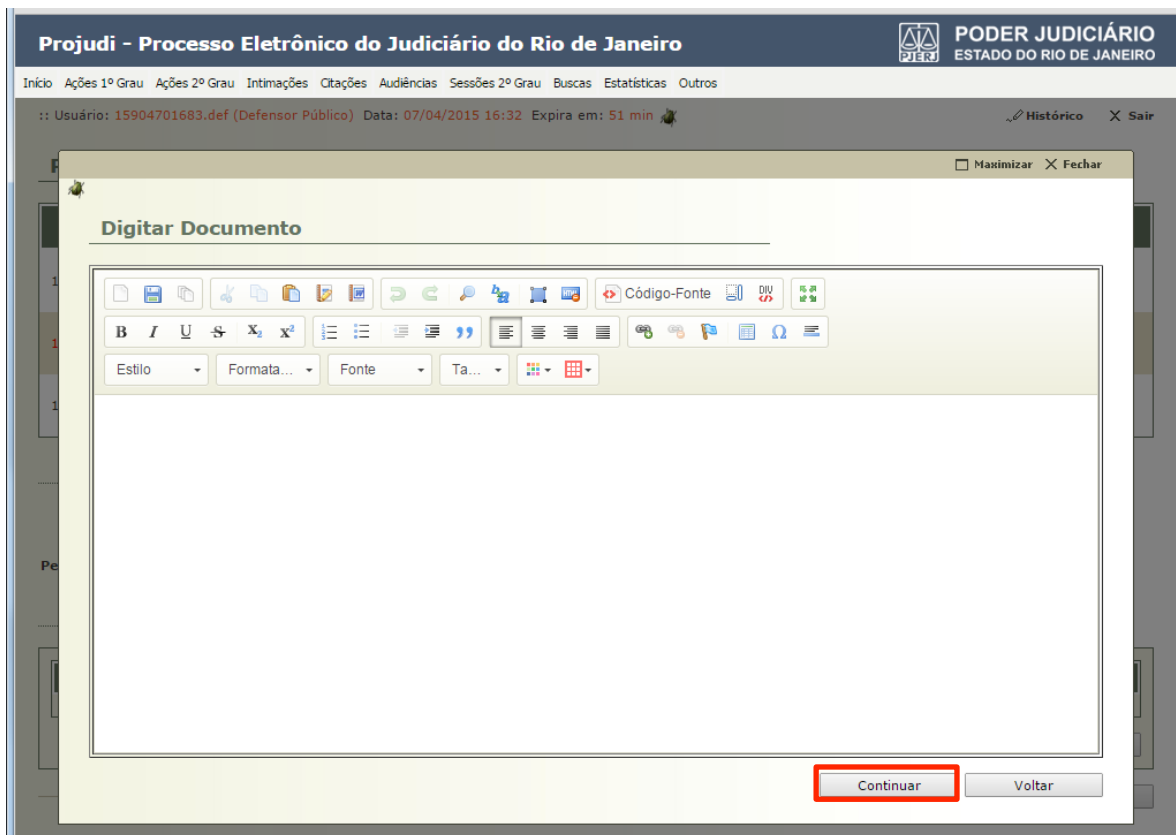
Projudi - Processo Eletrônico do Judiciário do Rio de Janeiro

PJERJ PODER JUDICIÁRIO
ESTADO DO RIO DE JANEIRO

Início Ações 1º Grau Ações 2º Grau Intimações Citações Audiências Sessões 2º Grau Buscas Estatísticas Outros

:: Usuário: 15904701683.def (Defensor Público) Data: 07/04/2015 16:32 Expira em: 51 min

Histórico Sair

Maximizar Fechar

Digitar Documento

Código-Fonte

B I U S $X_2$ $X^2$

Estilo Formata... Fonte Ta...

Continuar Voltar